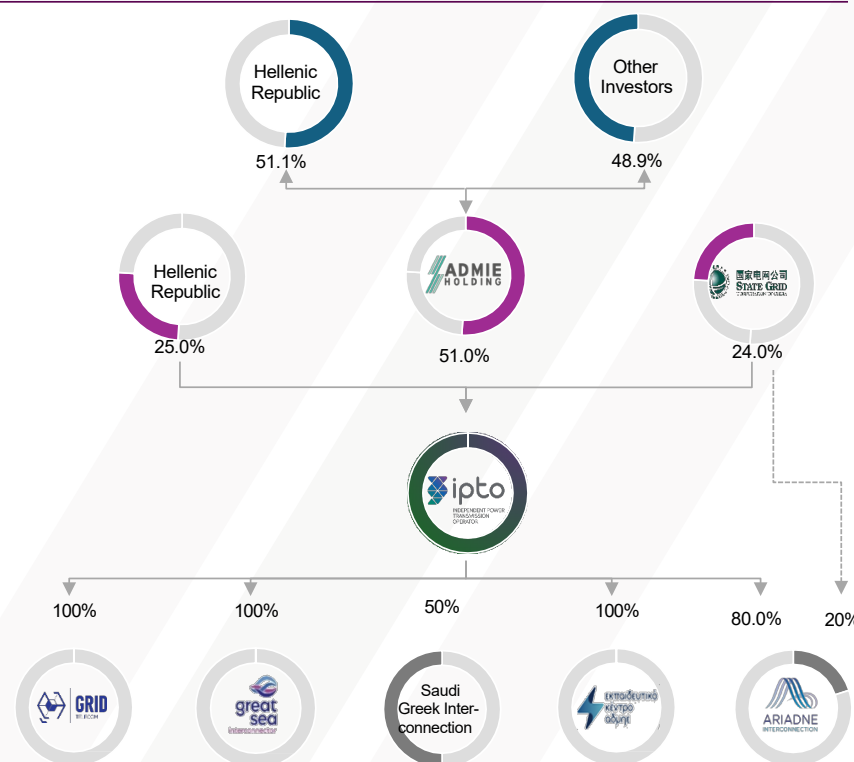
Hellenic Republic

51.1%

Other Investors

48.9%

Hellenic Republic

25.0%

ADMIE HOLDING

51.0%

國家电网公司 STATE GRID

24.0%

ipto INDEPENDENT POWER TRANSMISSION OPERATOR

100%

GRID TELECOM

100%

great sea interconnector

50%

Saudi Greek Interconnection

100%

εκπαιδευτικό κέντρο αδμηε

80.0%

ARIADNE INTERCONNECTION

20%